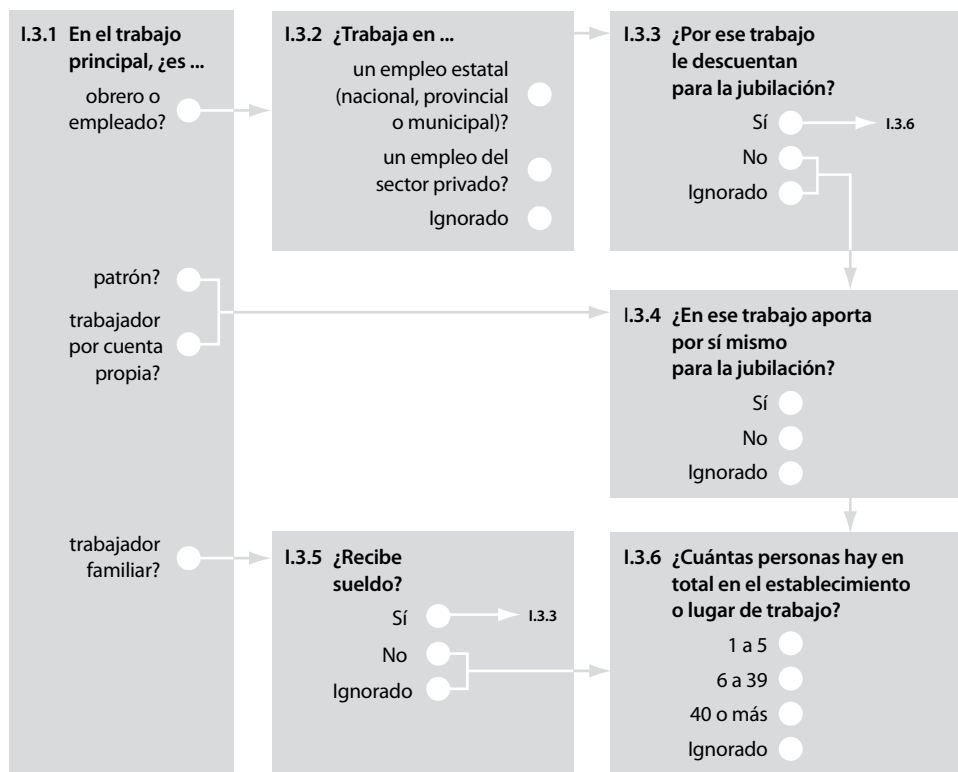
I.3.1 En el trabajo principal, ¿es ...

obrero o empleado?

patrón?

trabajador por cuenta propia?

trabajador familiar?

I.3.2 ¿Trabaja en ...

un empleo estatal (nacional, provincial o municipal)?

un empleo del sector privado?

Ignorado

I.3.3 ¿Por ese trabajo le descuentan para la jubilación?

Sí → I.3.6

No

Ignorado

I.3.4 ¿En ese trabajo aporta por sí mismo para la jubilación?

Sí

No

Ignorado

I.3.5 ¿Recibe sueldo?

Sí → I.3.3

No

Ignorado

I.3.6 ¿Cuántas personas hay en total en el establecimiento o lugar de trabajo?

1 a 5

6 a 39

40 o más

Ignorado